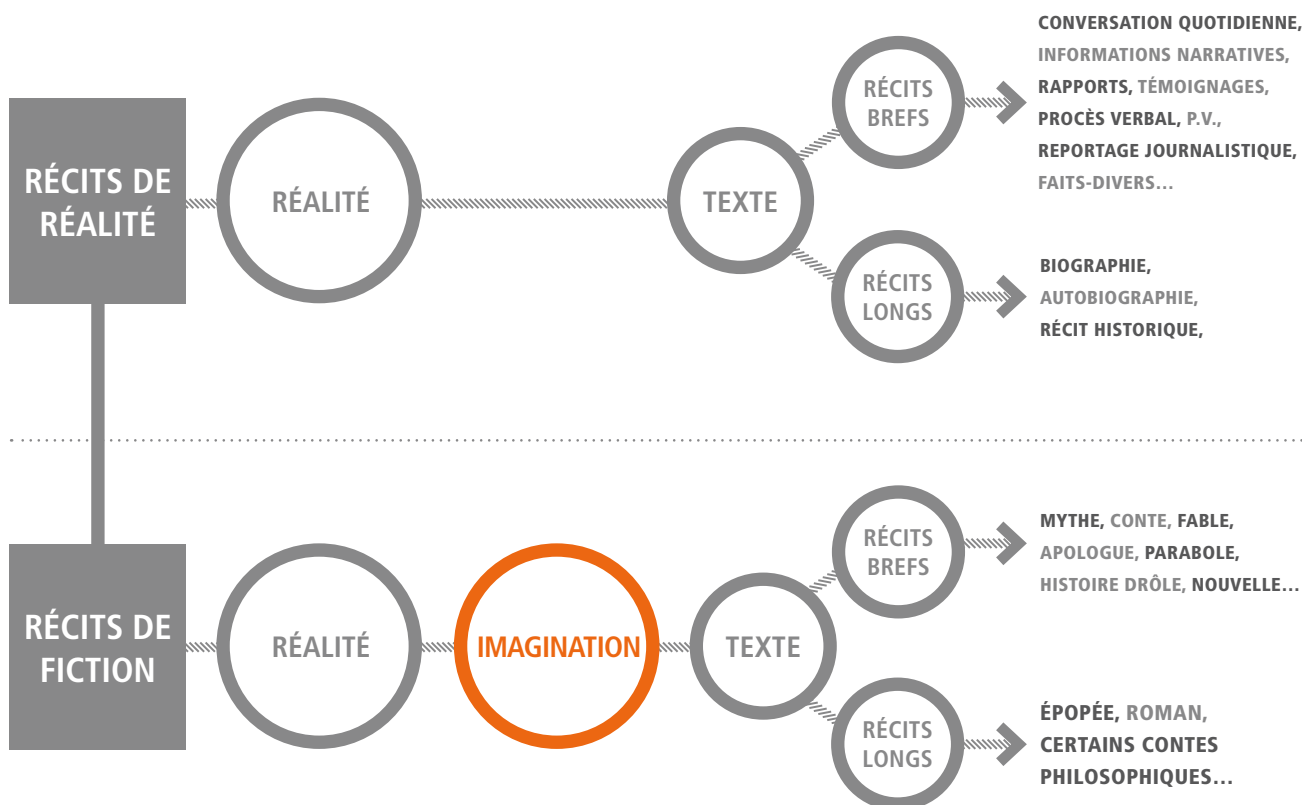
RÉCITS DE RÉALITÉ

RÉALITÉ

TEXTE

RÉCITS BREFS

CONVERSATION QUOTIDIENNE, INFORMATIONS NARRATIVES, RAPPORTS, TÉMOIGNAGES, PROCÈS VERBAL, P.V., REPORTAGE JOURNALISTIQUE, FAITS-DIVERS...

RÉCITS LONGS

BIOGRAPHIE, AUTOBIOGRAPHIE, RÉCIT HISTORIQUE,

RÉCITS DE FICTION

RÉALITÉ

IMAGINATION

TEXTE

RÉCITS BREFS

MYTHE, CONTE, FABLE, APOLOGUE, PARABOLE, HISTOIRE DRÔLE, NOUVELLE...

RÉCITS LONGS

ÉPOPÉE, ROMAN, CERTAINS CONTES PHILOSOPHIQUES...